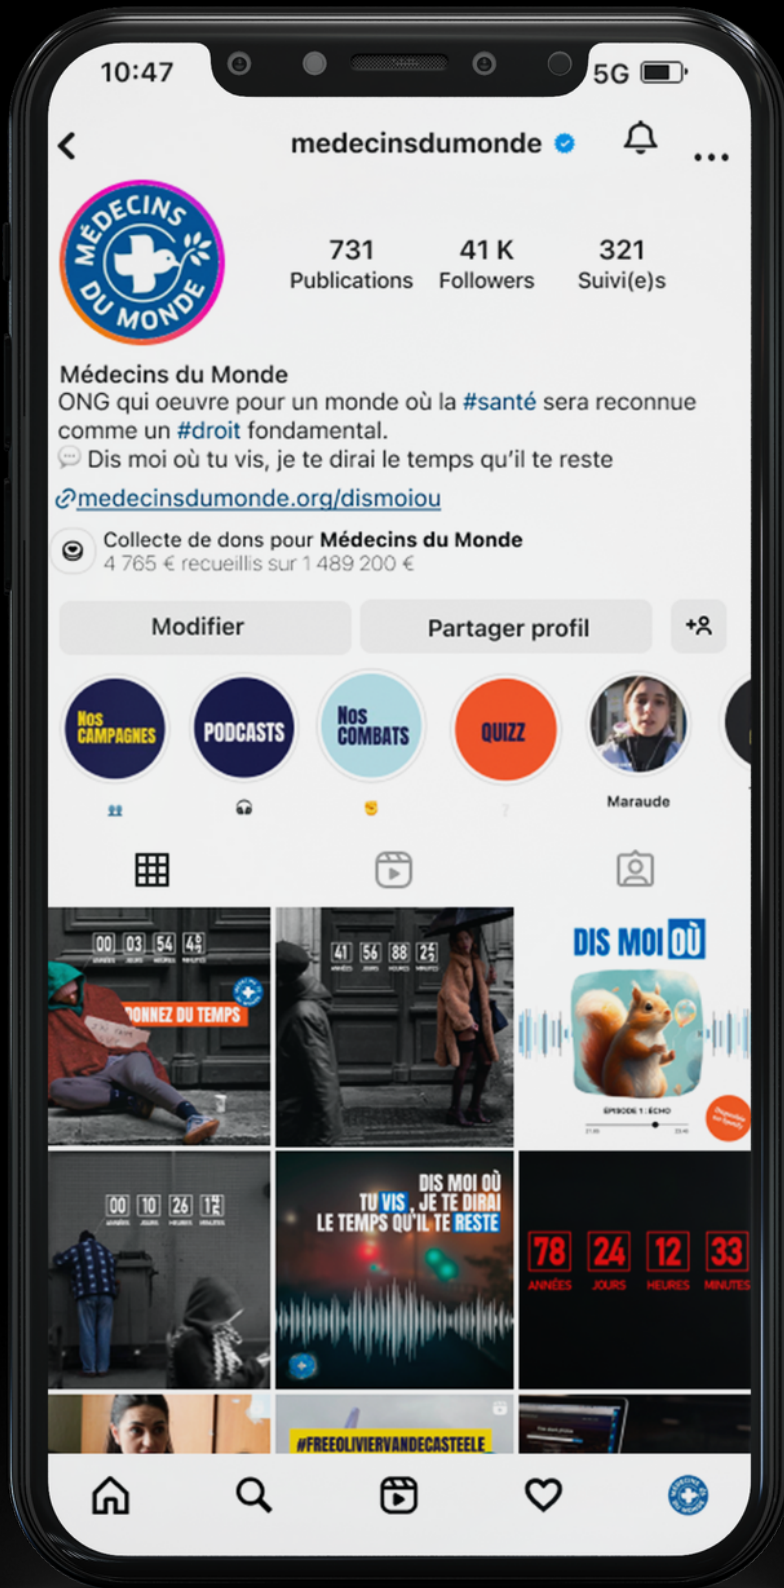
10:47

5G

medecinsdumonde

MÉDECINS DU MONDE

731
Publications

41 K
Followers

321
Suivi(e)s

Médecins du Monde
ONG qui oeuvre pour un monde où la #santé sera reconnue comme un #droit fondamental.
Dis moi où tu vis, je te dirai le temps qu'il te reste

medecinsdumonde.org/dismoiou

Collecte de dons pour Médecins du Monde
4 765 € recueillis sur 1 489 200 €

Modifier

Partager profil

NOS CAMPAGNES

PODCASTS

NOS COMBATS

QUIZZ

Maraude

00 03 54 49

DONNEZ DU TEMPS

41 56 88 25

DIS MOI OÙ

ÉPISODE 1 : ÉCHO

00 10 26 12

DIS MOI OÙ TU VIS, JE TE DIRAI LE TEMPS QU'IL TE RESTE

78 ANNÉES 24 JOURS 12 HEURES 33 MINUTES

#FREEOLIVIERVANDECASTEELE